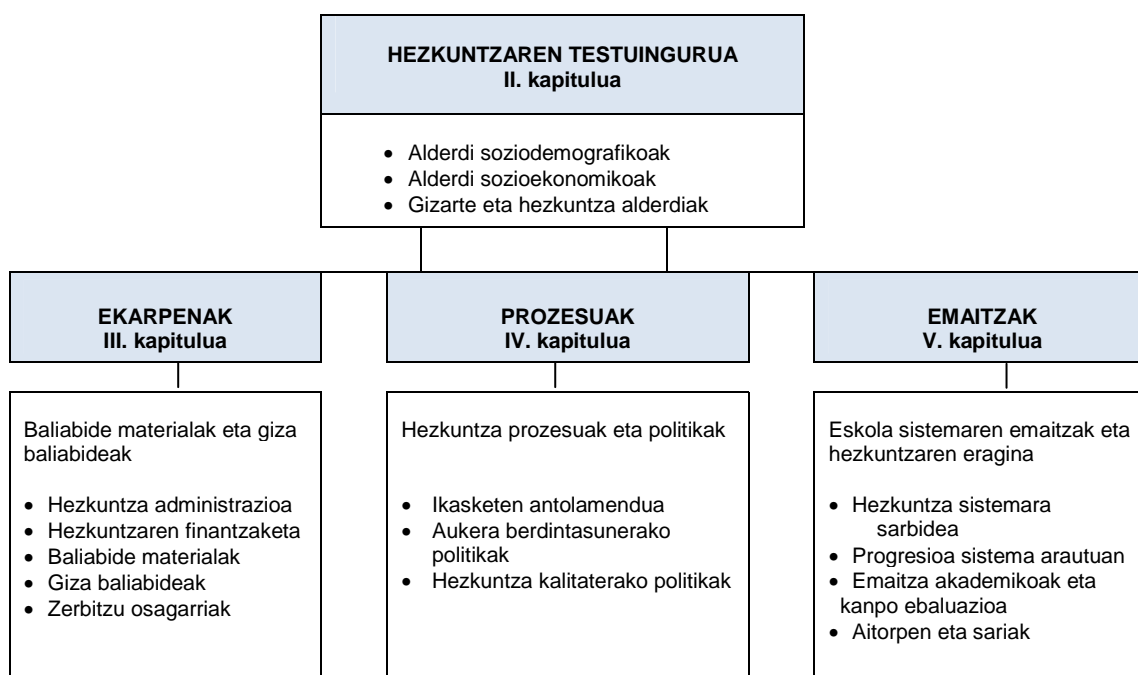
HEZKUNTZAREN TESTUINGURUA
II. kapitulua

- Alderdi soziodemografikoak
- Alderdi sozioekonomikoak
- Gizarte eta hezkuntza alderdiak

EKARPENAK
III. kapitulua

Baliabide materialak eta giza baliabideak

- Hezkuntza administrazioa
- Hezkuntzaren finantzaketa
- Baliabide materialak
- Giza baliabideak
- Zerbitzu osagarriak

PROZESUAK
IV. kapitulua

Hezkuntza prozesuak eta politikak

- Ikasketen antolamendua
- Aukera berdintasunerako politikak
- Hezkuntza kalitaterako politikak

EMAITZAK
V. kapitulua

Eskola sistemaren emaitzak eta hezkuntzaren eragina

- Hezkuntza sistemara sarbidea
- Progresioa sistema arautuan
- Emaitza akademikoak eta kanpo ebaluazioa
- Aitorpen eta sariak